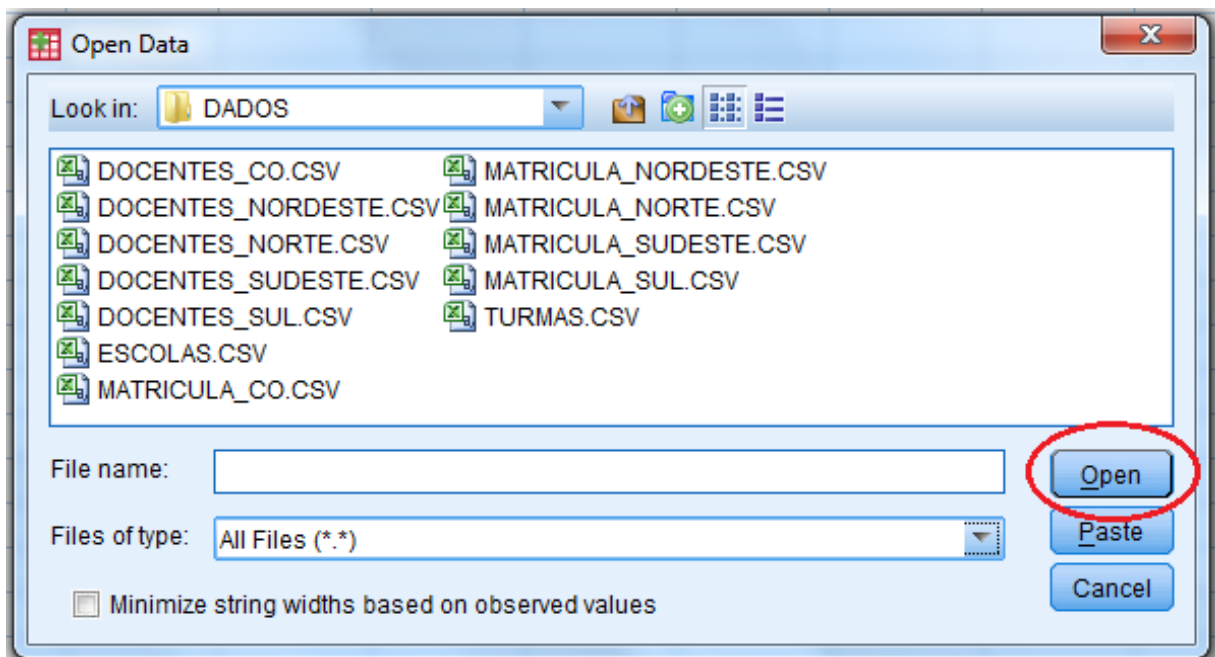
Open Data

Look in: DADOS

DOCENTES_CO.CSV
DOCENTES_NORDESTE.CSV
DOCENTES_NORTE.CSV
DOCENTES_SUDESTE.CSV
DOCENTES_SUL.CSV
ESCOLAS.CSV
MATRICULA_CO.CSV
MATRICULA_NORDESTE.CSV
MATRICULA_NORTE.CSV
MATRICULA_SUDESTE.CSV
MATRICULA_SUL.CSV
TURMAS.CSV

File name:
Files of type: All Files (*.*)

Open
Paste
Cancel

Minimize string widths based on observed values